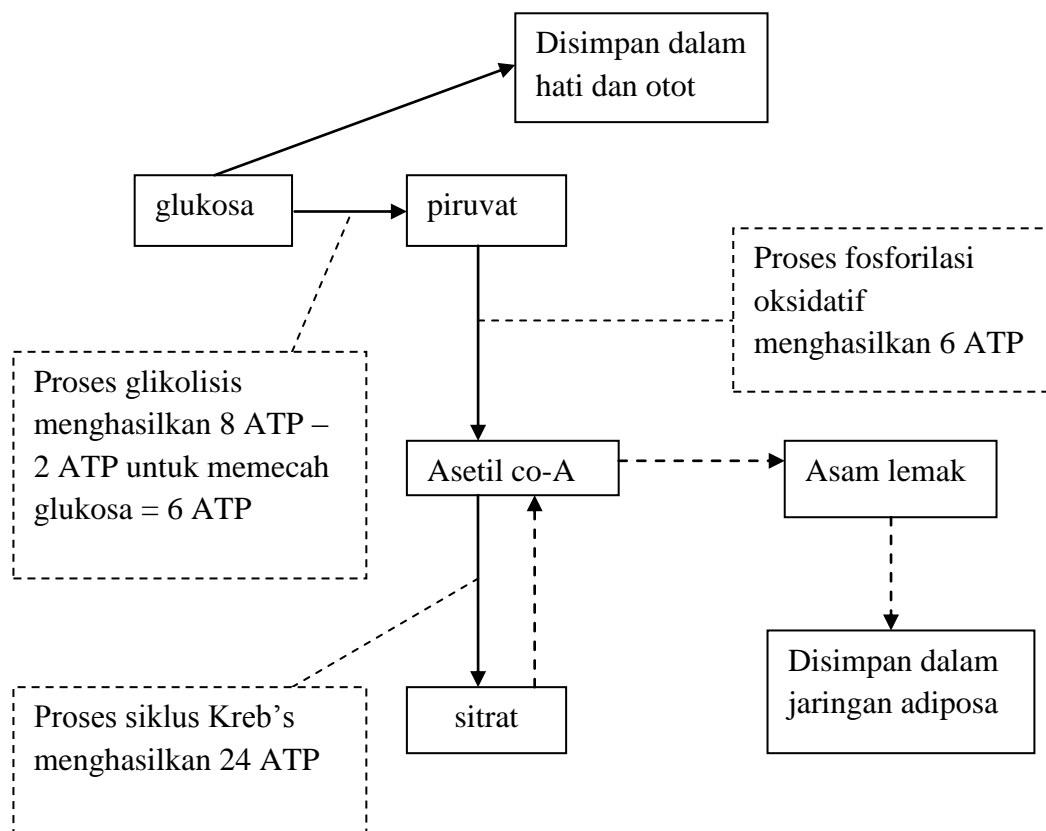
Disimpan dalam hati dan otot

glukosa

piruvat

Proses fosforilasi oksidatif menghasilkan 6 ATP

Proses glikolisis menghasilkan 8 ATP – 2 ATP untuk memecah glukosa = 6 ATP

Asetil co-A

Asam lemak

Disimpan dalam jaringan adiposa

Proses siklus Kreb's menghasilkan 24 ATP

sitrat